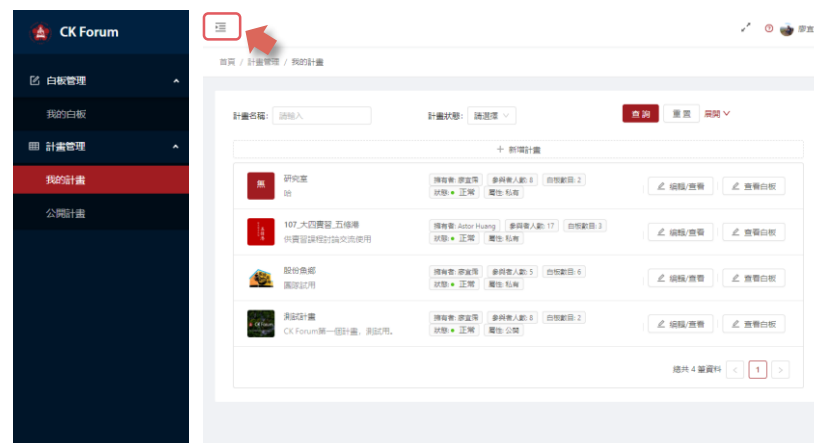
CK Forum

白板管理
我的白板
計畫管理
我的計畫
公開計畫

首頁 / 計畫管理 / 我的計畫

計畫名稱: 請輸入
計畫狀態: 請選擇
查詢
重置
展開

+ 新增計畫

研究室
哈
擁有者: 廖宣陽
參與者人數: 8
白板數目: 2
狀態: 正常
屬性: 私有
編輯/查看
查看白板

107_大四實習_五楊南
供實習課程討論交流使用
擁有者: Astor Huang
參與者人數: 17
白板數目: 3
狀態: 正常
屬性: 私有
編輯/查看
查看白板

股份魚鄉
園隊試用
擁有者: 廖宣陽
參與者人數: 5
白板數目: 6
狀態: 正常
屬性: 私有
編輯/查看
查看白板

測試計畫
CK Forum第一個計畫，測試用。
擁有者: 廖宣陽
參與者人數: 8
白板數目: 2
狀態: 正常
屬性: 公開
編輯/查看
查看白板

總共 4 筆資料
1